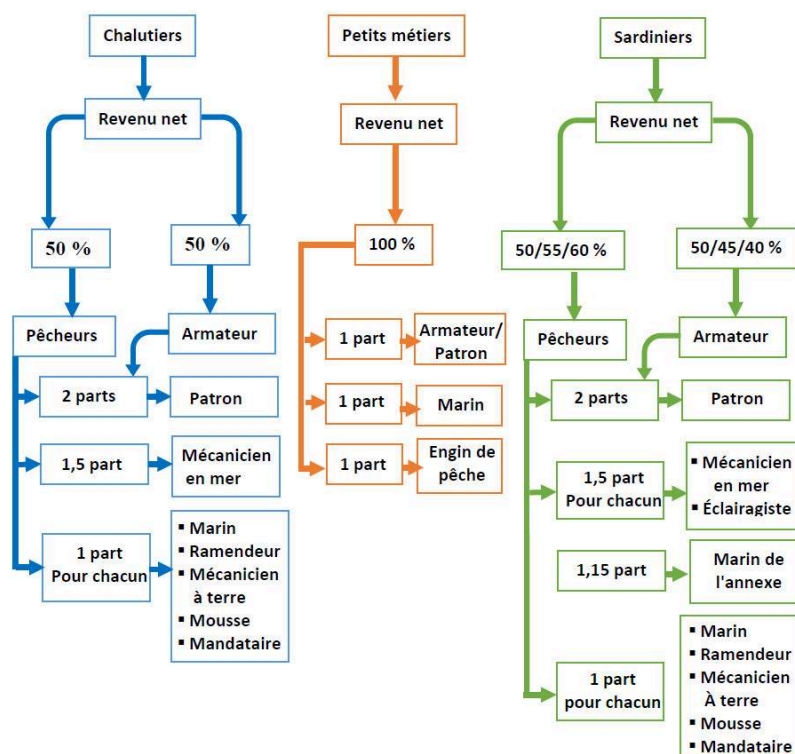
Chalutiers

Revenu net

50 %

50 %

Pêcheurs

Armateur

2 parts

Patron

1,5 part

Mécanicien en mer

1 part Pour chacun

- Marin
- Ramendeur
- Mécanicien à terre
- Mousse
- Mandataire

Petits métiers

Revenu net

100 %

1 part

Armateur/ Patron

1 part

Marin

1 part

Engin de pêche

Sardiniers

Revenu net

50/55/60 %

50/45/40 %

Pêcheurs

Armateur

2 parts

Patron

1,5 part Pour chacun

- Mécanicien en mer
- Éclairagiste

1,15 part

Marin de l'annexe

1 part pour chacun

- Marin
- Ramendeur
- Mécanicien À terre
- Mousse
- Mandataire